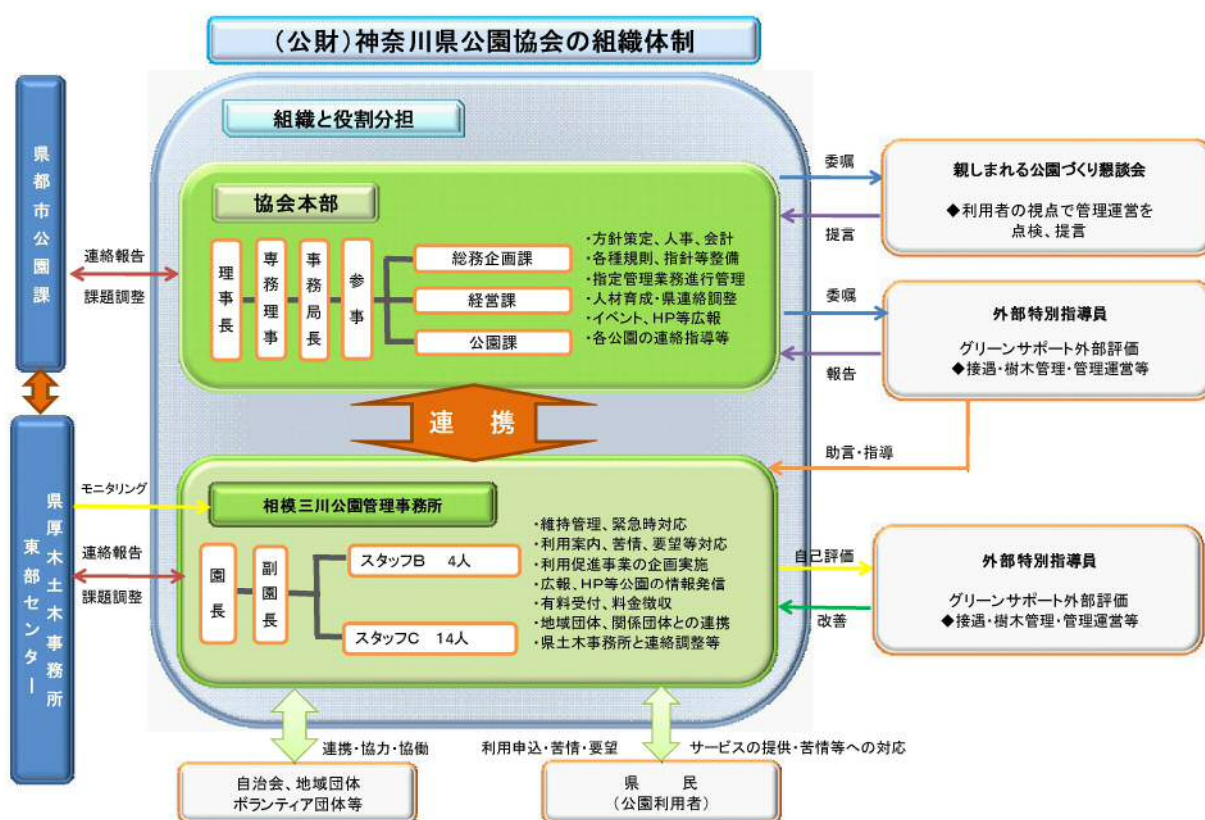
(公財)神奈川県公園協会の組織体制

組織と役割分担

県都市公園課

連絡報告
課題調整

協会本部

理事長
専務理事
事務局長
参事

総務企画課
経営課
公園課

・方針策定、人事、会計
・各種規則、指針等整備
・指定管理業務進行管理
・人材育成・県連絡調整
・イベント、HP等広報
・各公園の連絡指導等

委嘱
提言

親しまれる公園づくり懇談会
◆利用者の視点で管理運営を点検、提言

委嘱
報告

外部特別指導員
グリーンサポート外部評価
◆接遇・樹木管理・管理運営等

連携

助言・指導

県厚木土木事務所東部センター

モニタリング
連絡報告
課題調整

相模三川公園管理事務所

園長
副園長
スタッフB 4人
スタッフC 14人

・維持管理、緊急時対応
・利用案内、苦情、要望等対応
・利用促進事業の企画実施
・広報、HP等公園の情報発信
・有料受付、料金徴収
・地域団体、関係団体との連携
・県土木事務所と連絡調整等

自己評価
改善

外部特別指導員
グリーンサポート外部評価
◆接遇・樹木管理・管理運営等

連携・協力・協働
利用申込・苦情・要望
サービスの提供・苦情等への対応

自治会、地域団体
ボランティア団体等

県民
(公園利用者)